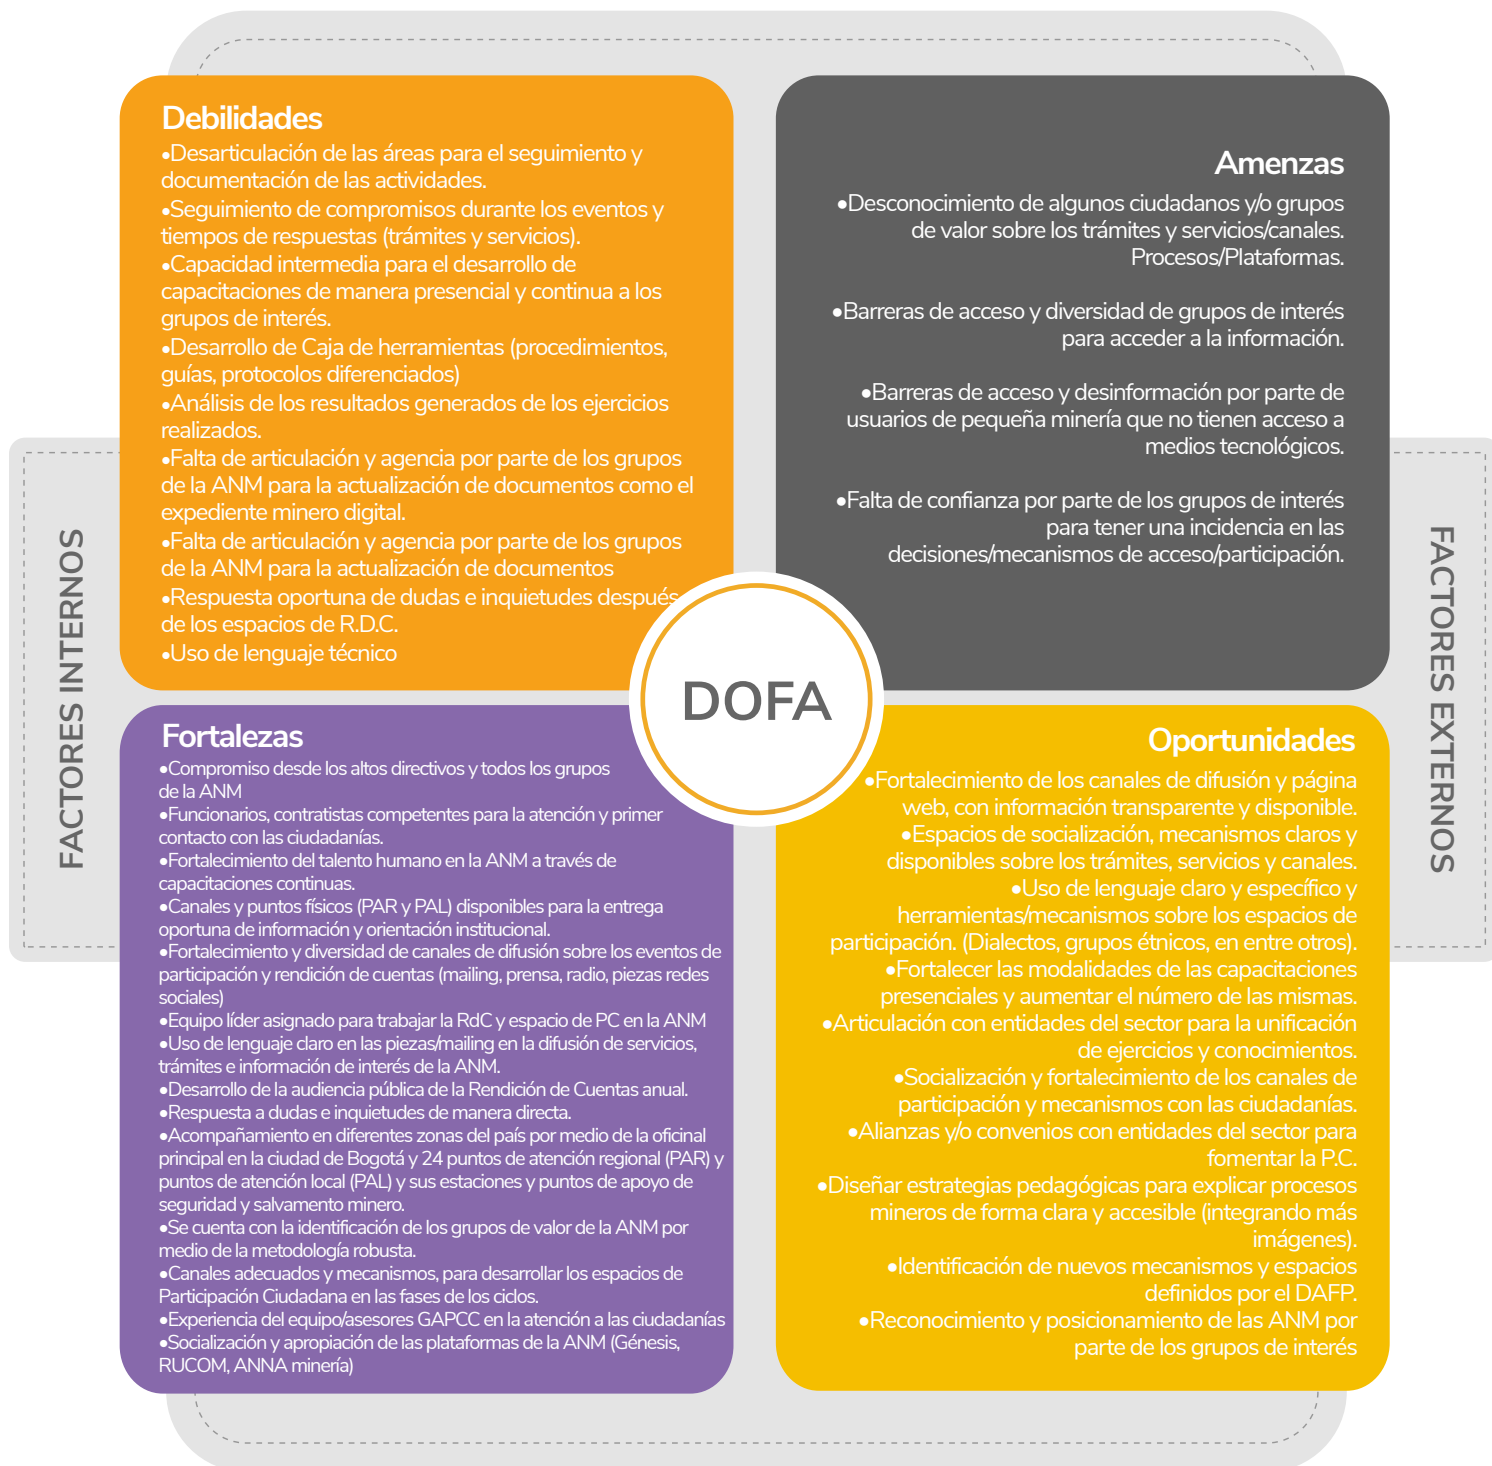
FACTORES INTERNOS

Debilidades
•Desarticulación de las áreas para el seguimiento y documentación de las actividades.
•Seguimiento de compromisos durante los eventos y tiempos de respuestas (trámites y servicios).
•Capacidad intermedia para el desarrollo de capacitaciones de manera presencial y continua a los grupos de interés.
•Desarrollo de Caja de herramientas (procedimientos, guías, protocolos diferenciados)
•Análisis de los resultados generados de los ejercicios realizados.
•Falta de articulación y agencia por parte de los grupos de la ANM para la actualización de documentos como el expediente minero digital.
•Falta de articulación y agencia por parte de los grupos de la ANM para la actualización de documentos
•Respuesta oportuna de dudas e inquietudes después de los espacios de R.D.C.
•Uso de lenguaje técnico

Amenzas
•Desconocimiento de algunos ciudadanos y/o grupos de valor sobre los trámites y servicios/canales. Procesos/Plataformas.

•Barreras de acceso y diversidad de grupos de interés para acceder a la información.

•Barreras de acceso y desinformación por parte de usuarios de pequeña minería que no tienen acceso a medios tecnológicos.

•Falta de confianza por parte de los grupos de interés para tener una incidencia en las decisiones/mecanismos de acceso/participación.

DOFA

Fortalezas
•Compromiso desde los altos directivos y todos los grupos de la ANM
•Funcionarios, contratistas competentes para la atención y primer contacto con las ciudadanías.
•Fortalecimiento del talento humano en la ANM a través de capacitaciones continuas.
•Canales y puntos físicos (PAR y PAL) disponibles para la entrega oportuna de información y orientación institucional.
•Fortalecimiento y diversidad de canales de difusión sobre los eventos de participación y rendición de cuentas (mailing, prensa, radio, piezas redes sociales)
•Equipo líder asignado para trabajar la RdC y espacio de PC en la ANM
•Uso de lenguaje claro en las piezas/mailing en la difusión de servicios, trámites e información de interés de la ANM.
•Desarrollo de la audiencia pública de la Rendición de Cuentas anual.
•Respuesta a dudas e inquietudes de manera directa.
•Acompañamiento en diferentes zonas del país por medio de la oficinal principal en la ciudad de Bogotá y 24 puntos de atención regional (PAR) y puntos de atención local (PAL) y sus estaciones y puntos de apoyo de seguridad y salvamento minero.
•Se cuenta con la identificación de los grupos de valor de la ANM por medio de la metodología robusta.
•Canales adecuados y mecanismos, para desarrollar los espacios de Participación Ciudadana en las fases de los ciclos.
•Experiencia del equipo/asesores GAPCC en la atención a las ciudadanías
•Socialización y apropiación de las plataformas de la ANM (Génesis, RUCOM, ANNA minería)

Oportunidades
•Fortalecimiento de los canales de difusión y página web, con información transparente y disponible.
•Espacios de socialización, mecanismos claros y disponibles sobre los trámites, servicios y canales.
•Uso de lenguaje claro y específico y herramientas/mecanismos sobre los espacios de participación. (Dialectos, grupos étnicos, en entre otros).
•Fortalecer las modalidades de las capacitaciones presenciales y aumentar el número de las mismas.
•Articulación con entidades del sector para la unificación de ejercicios y conocimientos.
•Socialización y fortalecimiento de los canales de participación y mecanismos con las ciudadanías.
•Alianzas y/o convenios con entidades del sector para fomentar la P.C.
•Diseñar estrategias pedagógicas para explicar procesos mineros de forma clara y accesible (integrando más imágenes).
•Identificación de nuevos mecanismos y espacios definidos por el DAFP.
•Reconocimiento y posicionamiento de las ANM por parte de los grupos de interés

FACTORES EXTERNOS